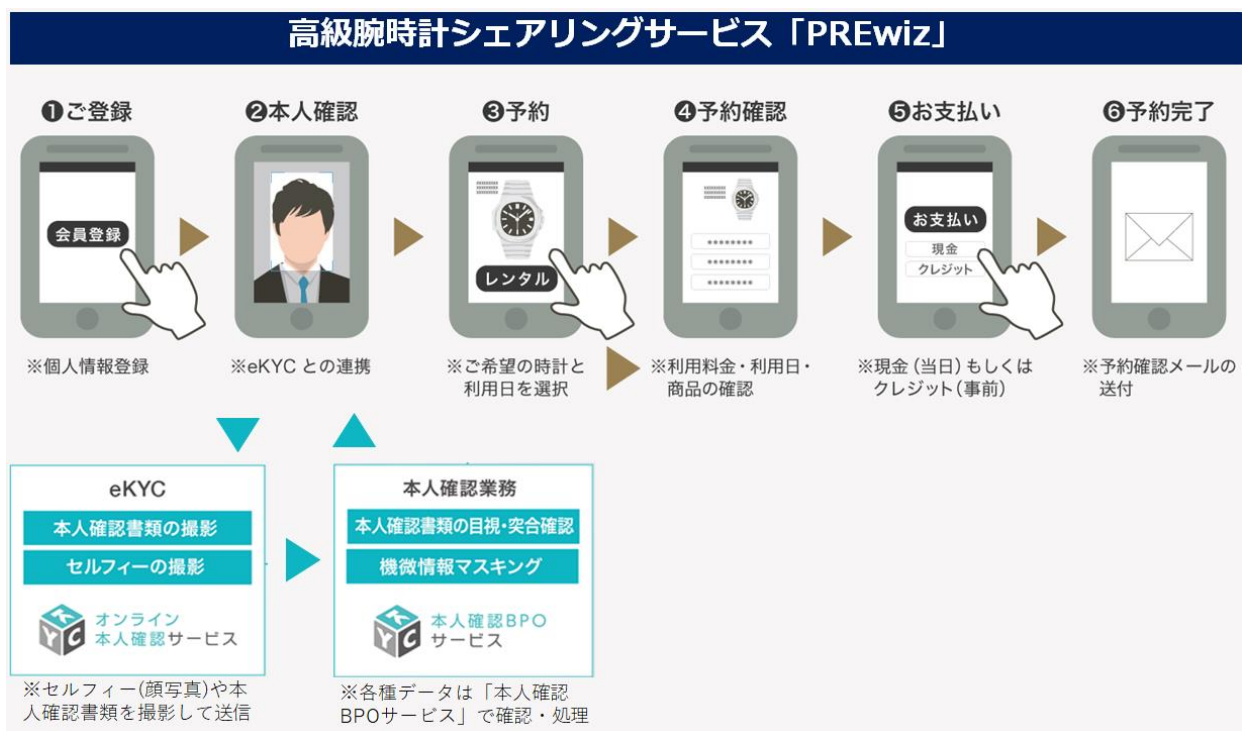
高級腕時計シェアリングサービス「PREwiz」

❶ご登録

会員登録

※個人情報登録

❷本人確認

※eKYCとの連携

❸予約

レンタル

※ご希望の時計と利用日を選択

❹予約確認

********
********
********

※利用料金・利用日・商品の確認

❺お支払い

お支払い
現金
クレジット

※現金（当日）もしくはクレジット（事前）

❻予約完了

※予約確認メールの送付

eKYC

本人確認書類の撮影

セルフィーの撮影

オンライン本人確認サービス

※セルフィー（顔写真）や本人確認書類を撮影して送信

本人確認業務

本人確認書類の目視・突合確認

機微情報マスキング

本人確認BPOサービス

※各種データは「本人確認BPOサービス」で確認・処理